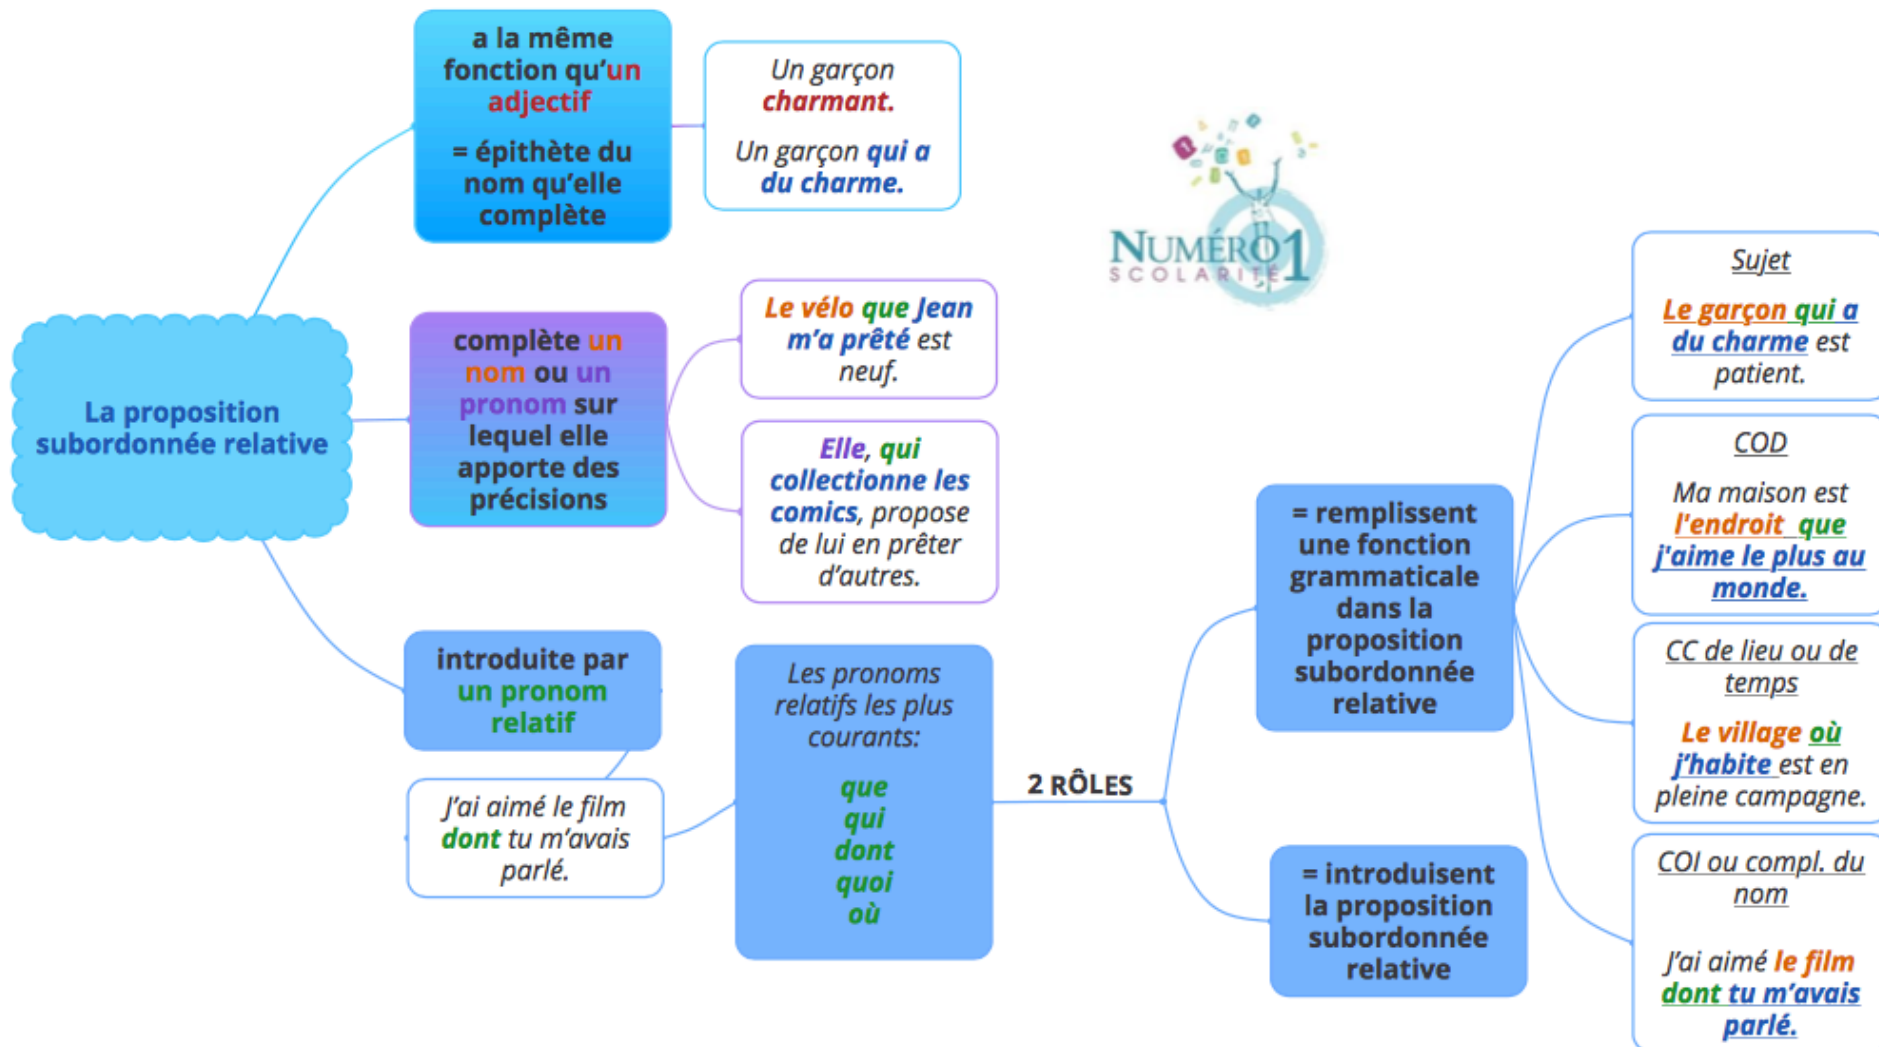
La proposition subordonnée relative

a la même fonction qu'un adjectif

= épithète du nom qu'elle complète

Un garçon charmant.

Un garçon qui a du charme.

complète un nom ou un pronom sur lequel elle apporte des précisions

Le vélo que Jean m'a prêté est neuf.

Elle, qui collectionne les comics, propose de lui en prêter d'autres.

introduite par un pronom relatif

J'ai aimé le film dont tu m'avais parlé.

Les pronoms relatifs les plus courants:

que
qui
dont
quoi
où

2 RÔLES

NUMÉRO 1 SCOLARITÉ

= remplissent une fonction grammaticale dans la proposition subordonnée relative

= introduisent la proposition subordonnée relative

Sujet

Le garçon qui a du charme est patient.

COD

Ma maison est l'endroit que j'aime le plus au monde.

CC de lieu ou de temps

Le village où j'habite est en pleine campagne.

COI ou compl. du nom

J'ai aimé le film dont tu m'avais parlé.